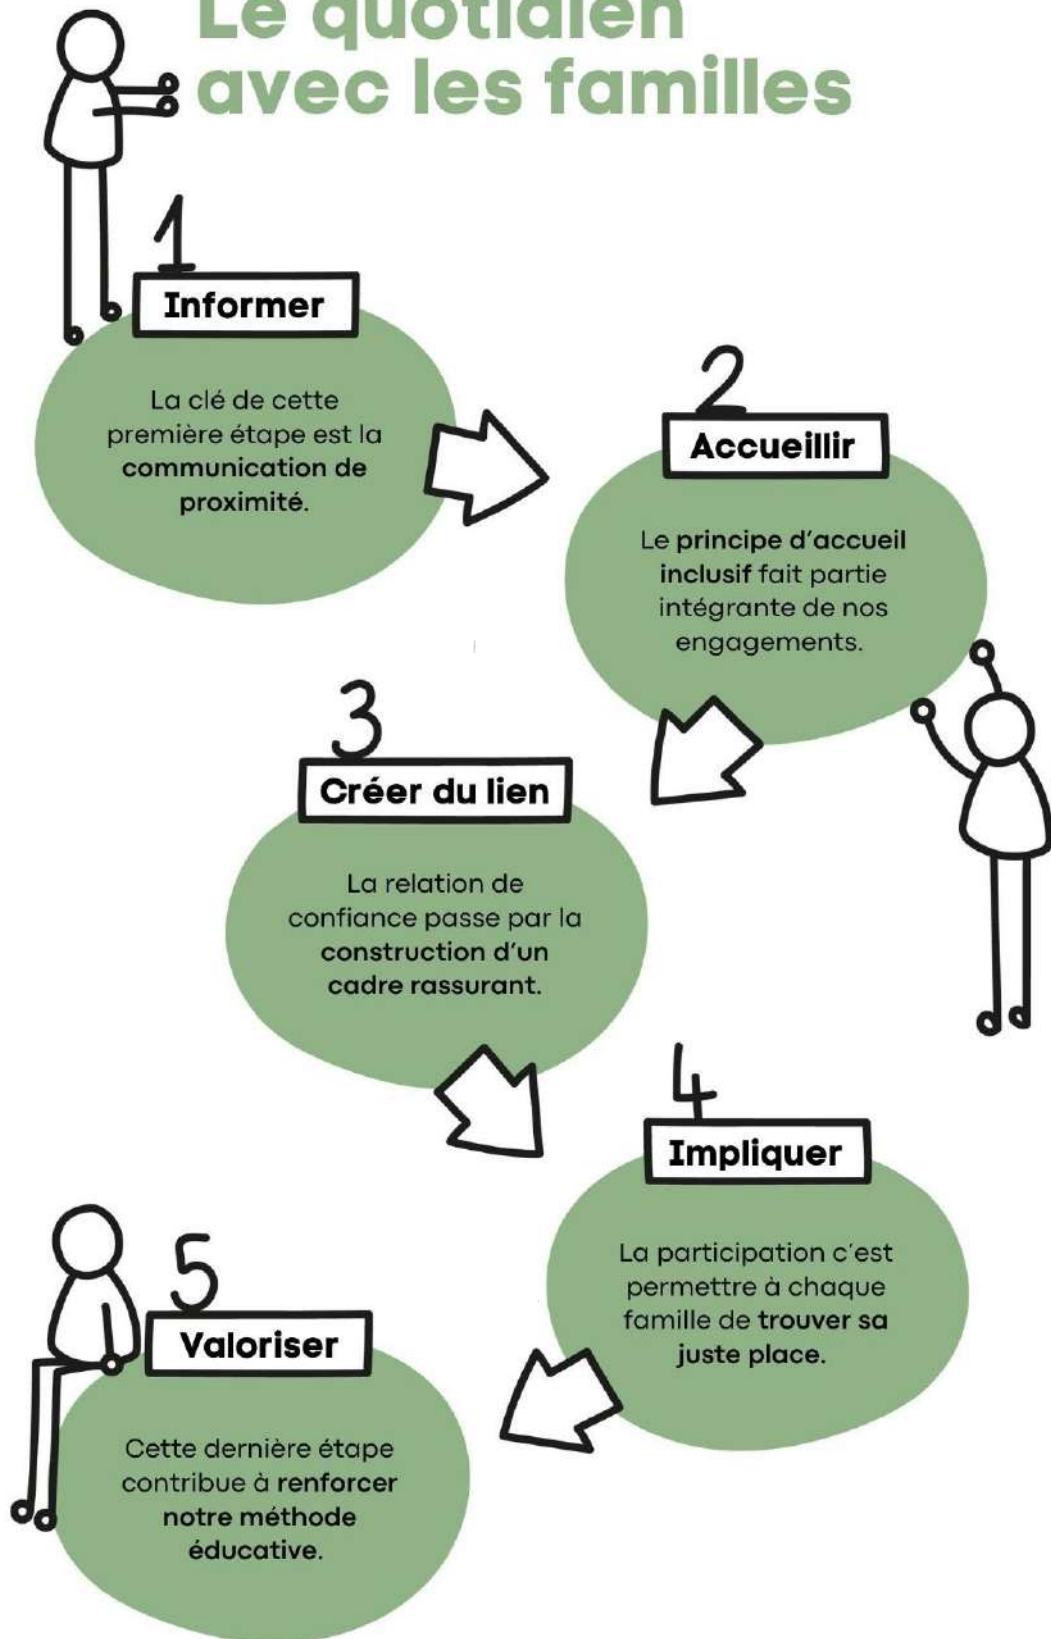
Le quotidien avec les familles

1
Informer

La clé de cette première étape est la communication de proximité.

2
Accueillir

Le principe d'accueil inclusif fait partie intégrante de nos engagements.

3
Créer du lien

La relation de confiance passe par la construction d'un cadre rassurant.

4
Impliquer

La participation c'est permettre à chaque famille de trouver sa juste place.

5
Valoriser

Cette dernière étape contribue à renforcer notre méthode éducative.